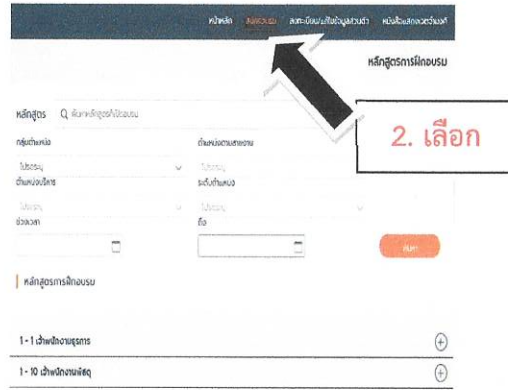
หน้าหลัก ฝึกอบรม ลงทะเบียน/แก้ไขข้อมูลส่วนตัว หนังสือแสดงเจตจำนงฯ

หลักสูตรการฝึกอบรม

2. เลือก

หลักสูตร Q ค้นหาหลักสูตรที่เปิดอบรม

กลุ่มตำแหน่ง ตำแหน่งตามสายงาน

โปรดระบุ โปรดระบุ

ตำแหน่งบริหาร ระดับตำแหน่ง

โปรดระบุ โปรดระบุ

ช่วงเวลา ถึง

ค้นหา

หลักสูตรการฝึกอบรม

1 - 1 เจ้าพนักงานธุรการ

1 - 10 เจ้าพนักงานพัสดุ